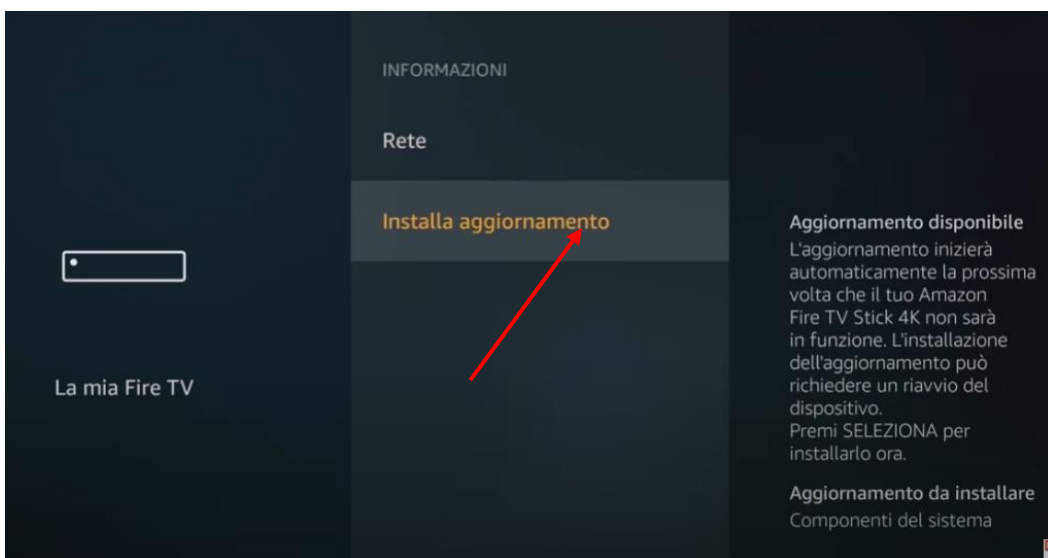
La mia Fire TV

INFORMAZIONI

Rete

Installa aggiornamento

Aggiornamento disponibile
L'aggiornamento inizierà automaticamente la prossima volta che il tuo Amazon Fire TV Stick 4K non sarà in funzione. L'installazione dell'aggiornamento può richiedere un riavvio del dispositivo.
Premi SELEZIONA per installarlo ora.

Aggiornamento da installare
Componenti del sistema